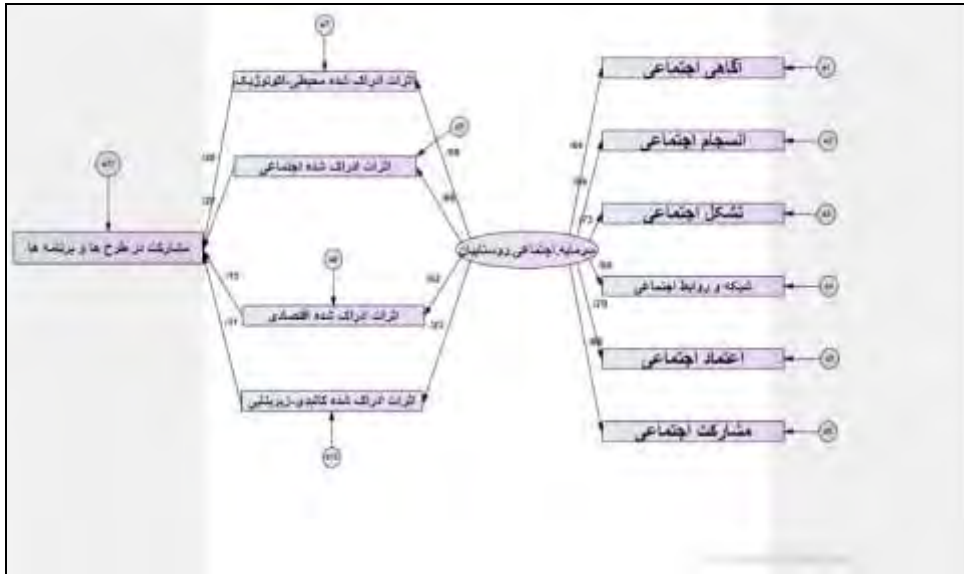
آگاهی اجتماعی
انسجام اجتماعی
تشکل اجتماعی
شبکه و روابط اجتماعی
اعتماد اجتماعی
مشارکت اجتماعی
سرمایه اجتماعی روستاییان
اثرات ادراک شده محیطی-اکولوژیک
اثرات ادراک شده اجتماعی
اثرات ادراک شده اقتصادی
اثرات ادراک شده کالبدی-زیربنایی
مشارکت در طرح ها و برنامه ها
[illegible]